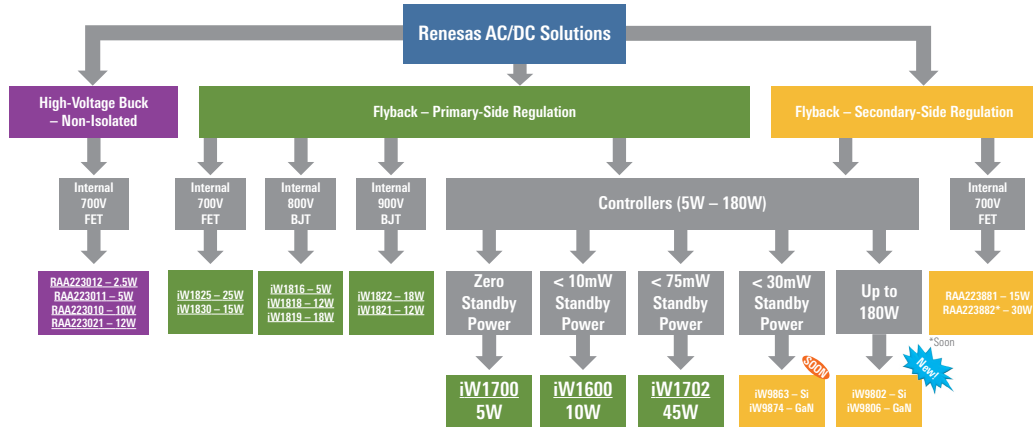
Renesas AC/DC Solutions

High-Voltage Buck – Non-Isolated

Flyback – Primary-Side Regulation

Flyback – Secondary-Side Regulation

Internal 700V FET

RAA223012 – 2.5W
RAA223011 – 5W
RAA223010 – 10W
RAA223021 – 12W

Internal 700V FET

iW1825 – 25W
iW1830 – 15W

Internal 800V BJT

iW1816 – 5W
iW1818 – 12W
iW1819 – 18W

Internal 900V BJT

iW1822 – 18W
iW1821 – 12W

Controllers (5W – 180W)

Zero Standby Power

iW1700 5W

< 10mW Standby Power

iW1600 10W

< 75mW Standby Power

iW1702 45W

< 30mW Standby Power

SOON

iW9863 – Si
iW9874 – GaN

Up to 180W

New!

iW9802 – Si
iW9806 – GaN

Internal 700V FET

RAA223881 – 15W
RAA223882* – 30W

*Soon